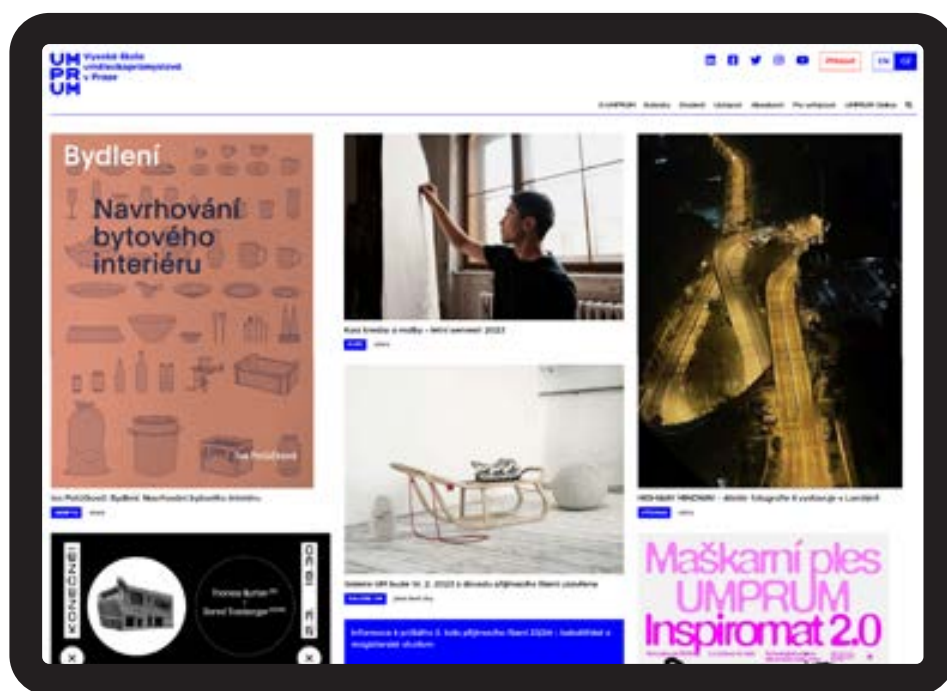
UM PR UM Vysoká škola uměleckoprůmyslová v Praze

Přihlásit EN CZ

O UMPRUM Ateliéry Studenti Uchazeči Absolventi Pro veřejnost UMPRUM Galerie

Bydlení

Navrhování bytového interiéru

Iva Potůčková

Iva Potůčková: Bydlení. Navrhování bytového interiéru

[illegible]

Kurz kresby a malby – letní semestr 2023

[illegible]

Galerie UM budě 31. 2. 2023 z důvodu přijímacího řízení uzavřena

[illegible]

Informace k průběhu 2. kola přijímacího řízení 2024 – bakalářské a magisterské studium

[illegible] – ateliér fotografie II vystavuje v Londýně

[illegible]

KONEČNĚ!

Thomas Burton
Daniel Tratberger

19:30

Maškarní ples UMPRUM Inspiromat 2.0